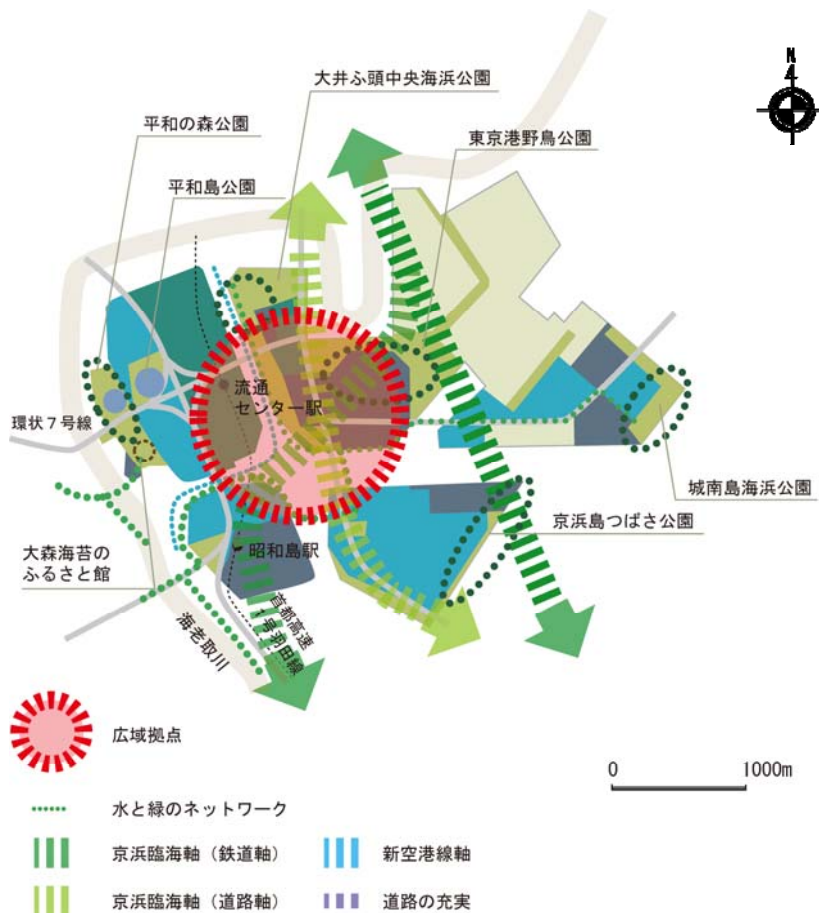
N

大井ふ頭中央海浜公園

平和の森公園

東京港野鳥公園

平和島公園

流通
センター駅

環状７号線

城南島海浜公園

京浜島つばさ公園

大森海苔の
ふるさと館

昭和島駅

首都高速
1号羽田線

海老取川

広域拠点

0

1000m

水と緑のネットワーク

京浜臨海軸（鉄道軸）

新空港線軸

京浜臨海軸（道路軸）

道路の充実